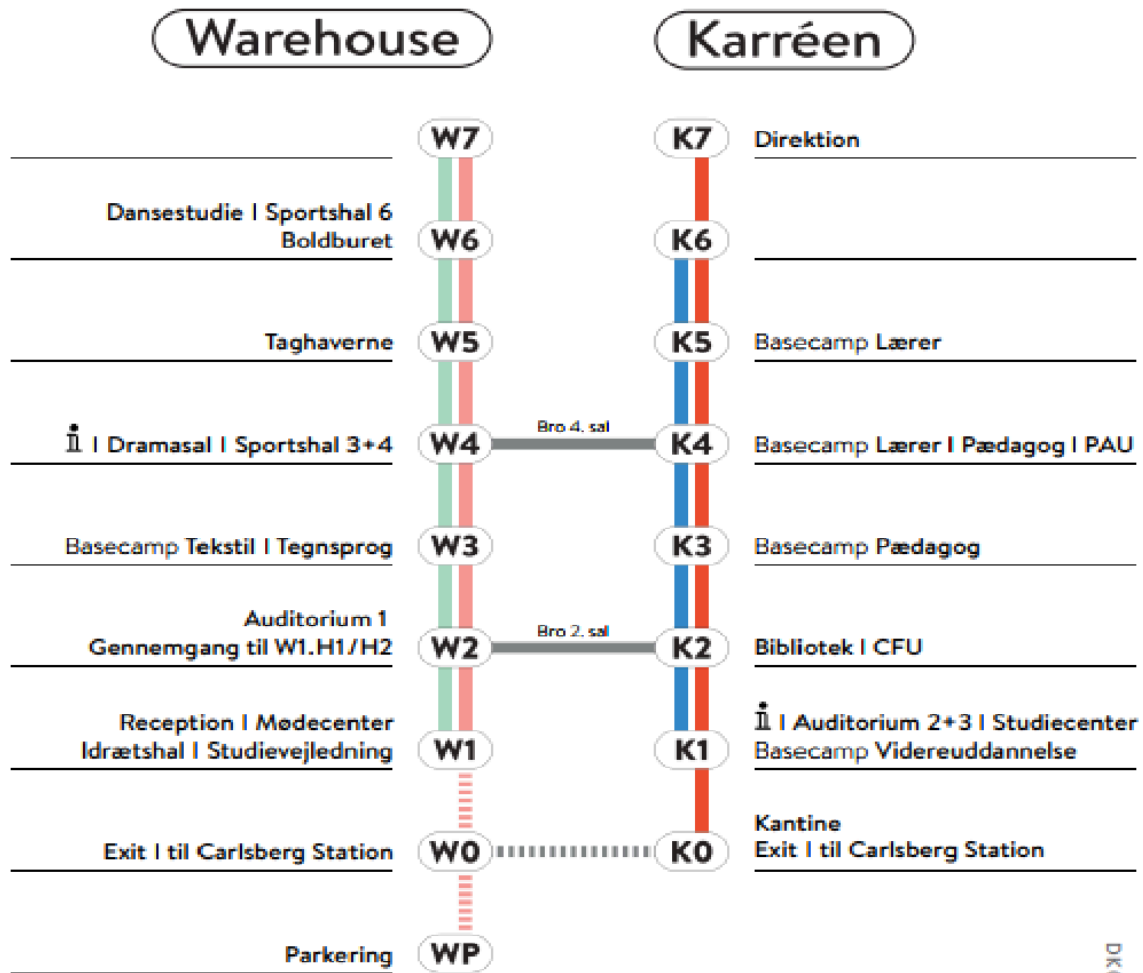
Warehouse

Karréen

W7

K7

Direktion

Dansestudie I Sportshal 6
Boldburet

W6

K6

Taghaverne

W5

K5

Basecamp Lærer

ℹ I Dramasal I Sportshal 3+4

W4

Bro 4. sal

K4

Basecamp Lærer I Pædagog I PAU

Basecamp Tekstil I Tegnsprog

W3

K3

Basecamp Pædagog

Auditorium 1
Gennemgang til W1.H1/H2

W2

Bro 2. sal

K2

Bibliotek I CFU

Reception I Mødecenter
Idrætshal I Studievejledning

W1

K1

ℹ I Auditorium 2+3 I Studiecenter
Basecamp Videreuddannelse

Exit I til Carlsberg Station

W0

K0

Kantine
Exit I til Carlsberg Station

Parkering

WP

DK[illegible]